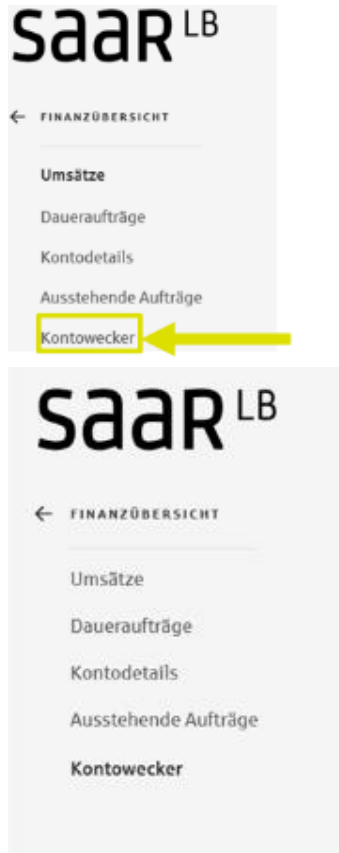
saar LB

← FINANZÜBERSICHT

Umsätze

Daueraufträge

Kontodetails

Ausstehende Aufträge

Kontowecker

saar LB

← FINANZÜBERSICHT

Umsätze

Daueraufträge

Kontodetails

Ausstehende Aufträge

Kontowecker